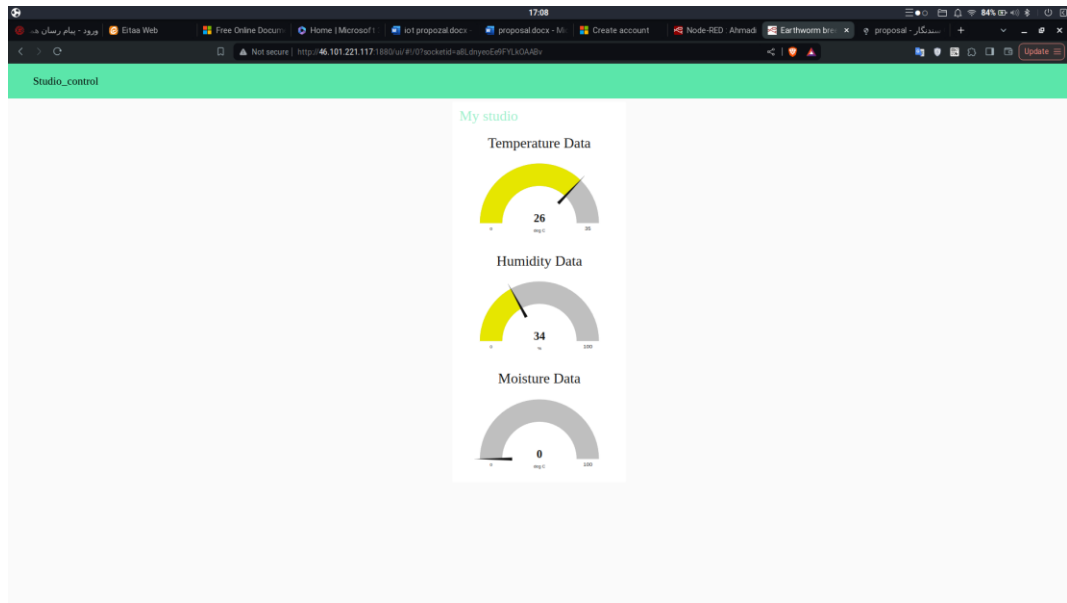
17:08

84%

ورود - پیام رسان ... | Eitaa Web | Free Online Docum | Home | Microsoft | iot propozal.docx | proposal.docx - M | Create account | Node-RED : Ahmadi | Earthworm bre | proposal - سندنگار | +

Not secure | http://46.101.221.117:1880/ui/#!/0?socketid=a8LdnyeoEe9FYLkOAABv

Update

Studio_control

My studio

Temperature Data

26
deg C

0 35

Humidity Data

34
%

0 100

Moisture Data

0
deg C

0 100